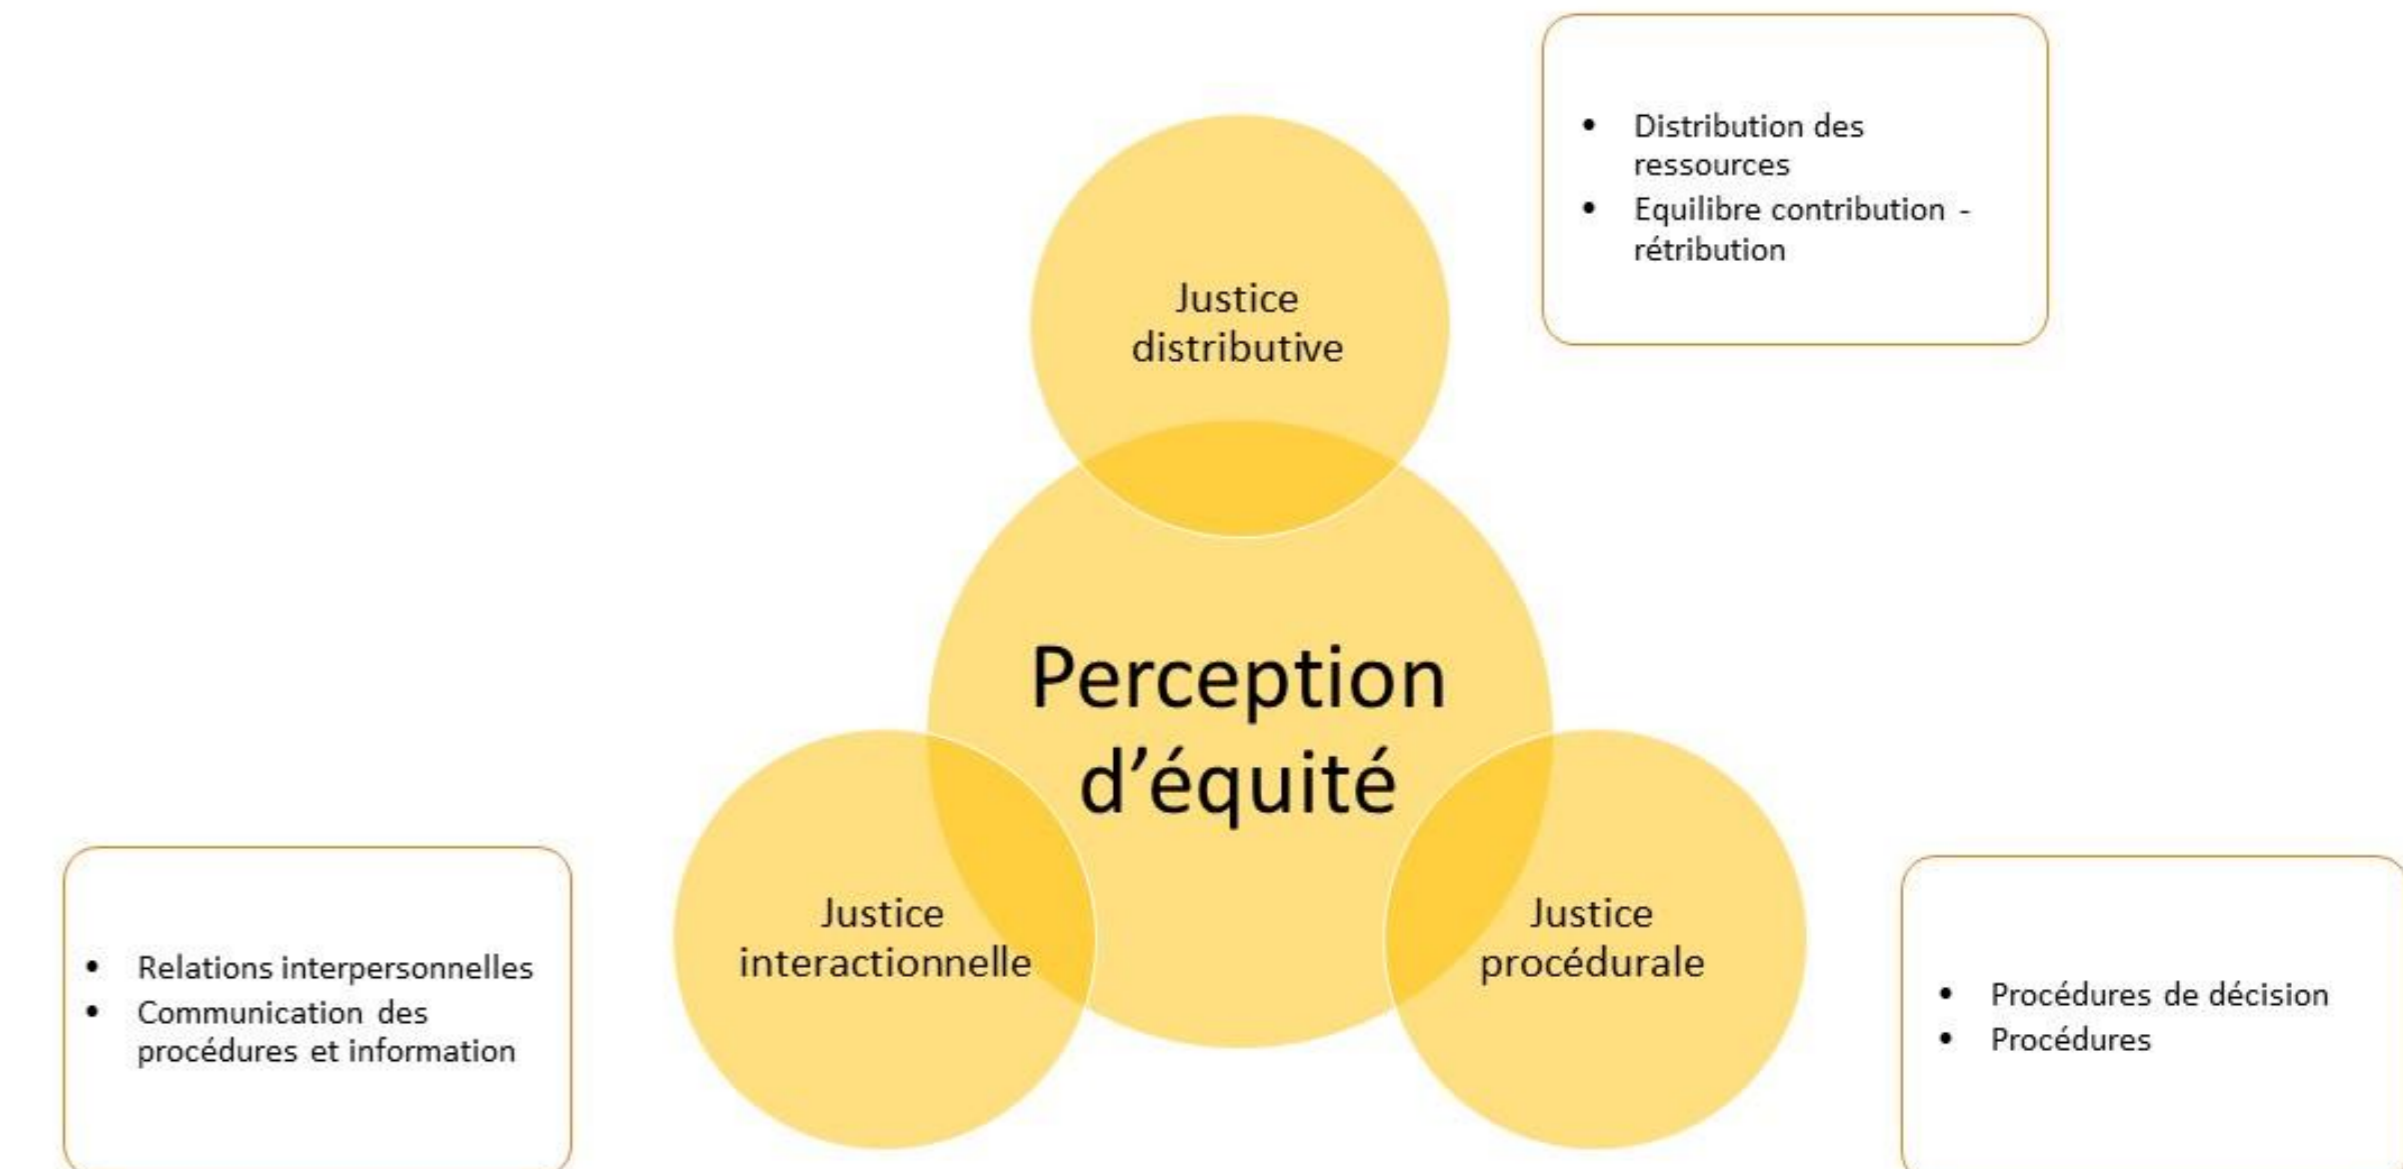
Justice distributive

- Distribution des ressources
- Equilibre contribution - rétribution

Perception d’équité

Justice interactionnelle

Justice procédurale

- Relations interpersonnelles
- Communication des procédures et information

- Procédures de décision
- Procédures